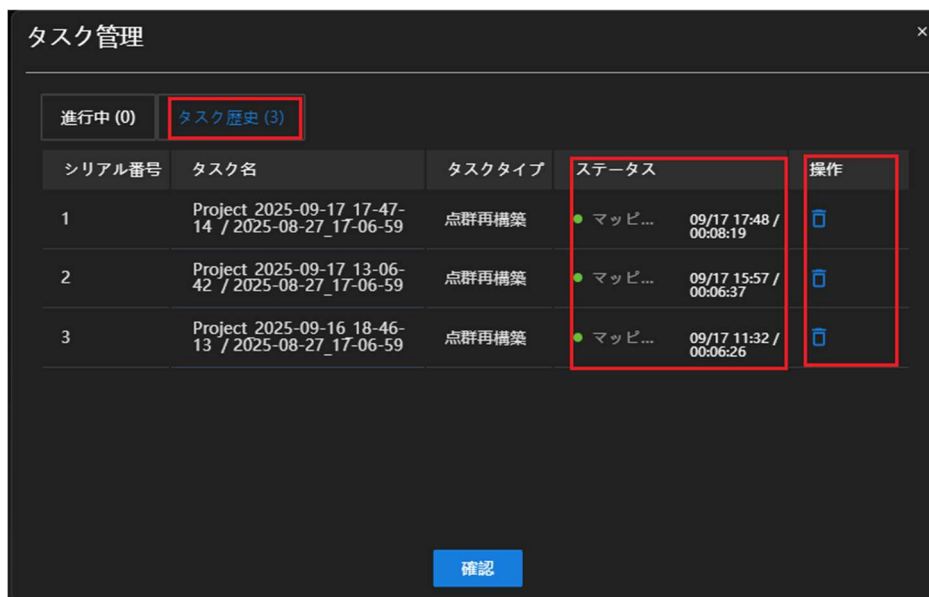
タスク管理

×

進行中 (0)

タスク歴史 (3)

| シリアル番号 | タスク名 | タスクタイプ | ステータス | | 操作 |
|---|---|---|---|---|---|
| 1 | Project_2025-09-17_17-47-14 / 2025-08-27_17-06-59 | 点群再構築 | マッピ... | 09/17 17:48 / 00:08:19 | |
| 2 | Project_2025-09-17_13-06-42 / 2025-08-27_17-06-59 | 点群再構築 | マッピ... | 09/17 15:57 / 00:06:37 | |
| 3 | Project_2025-09-16_18-46-13 / 2025-08-27_17-06-59 | 点群再構築 | マッピ... | 09/17 11:32 / 00:06:26 | |

確認